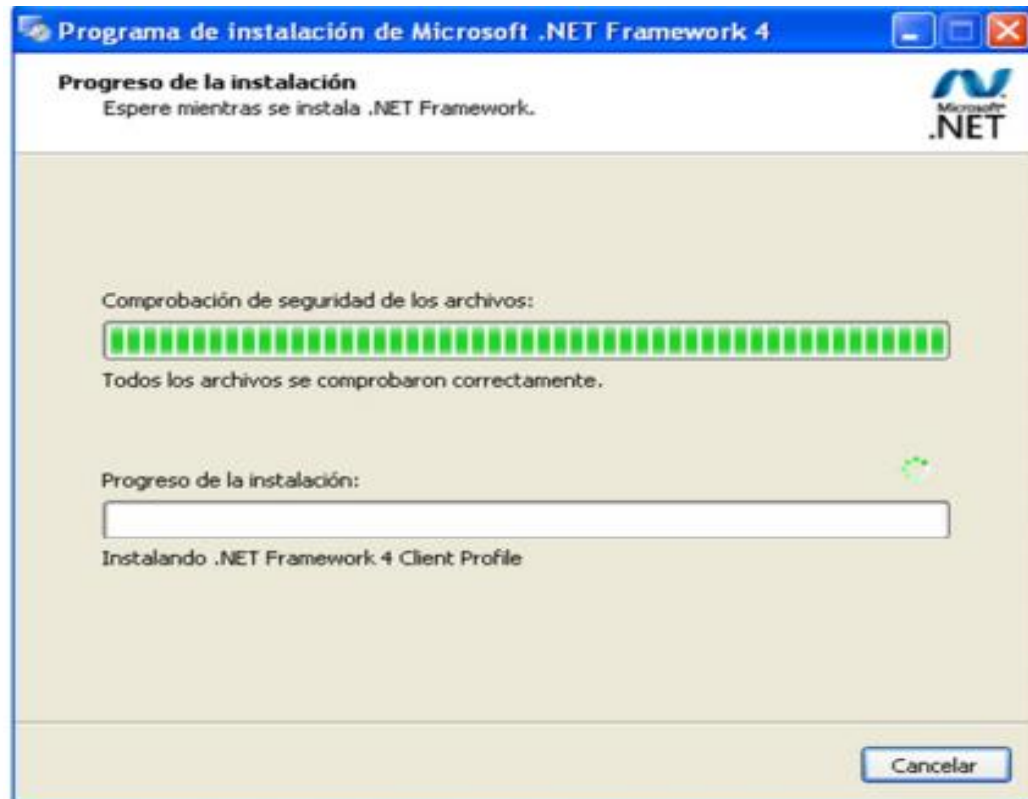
Programa de instalación de Microsoft .NET Framework 4

Progreso de la instalación
Espere mientras se instala .NET Framework.

Microsoft
.NET

Comprobación de seguridad de los archivos:

Todos los archivos se comprobaron correctamente.

Progreso de la instalación:

Instalando .NET Framework 4 Client Profile

Cancelar